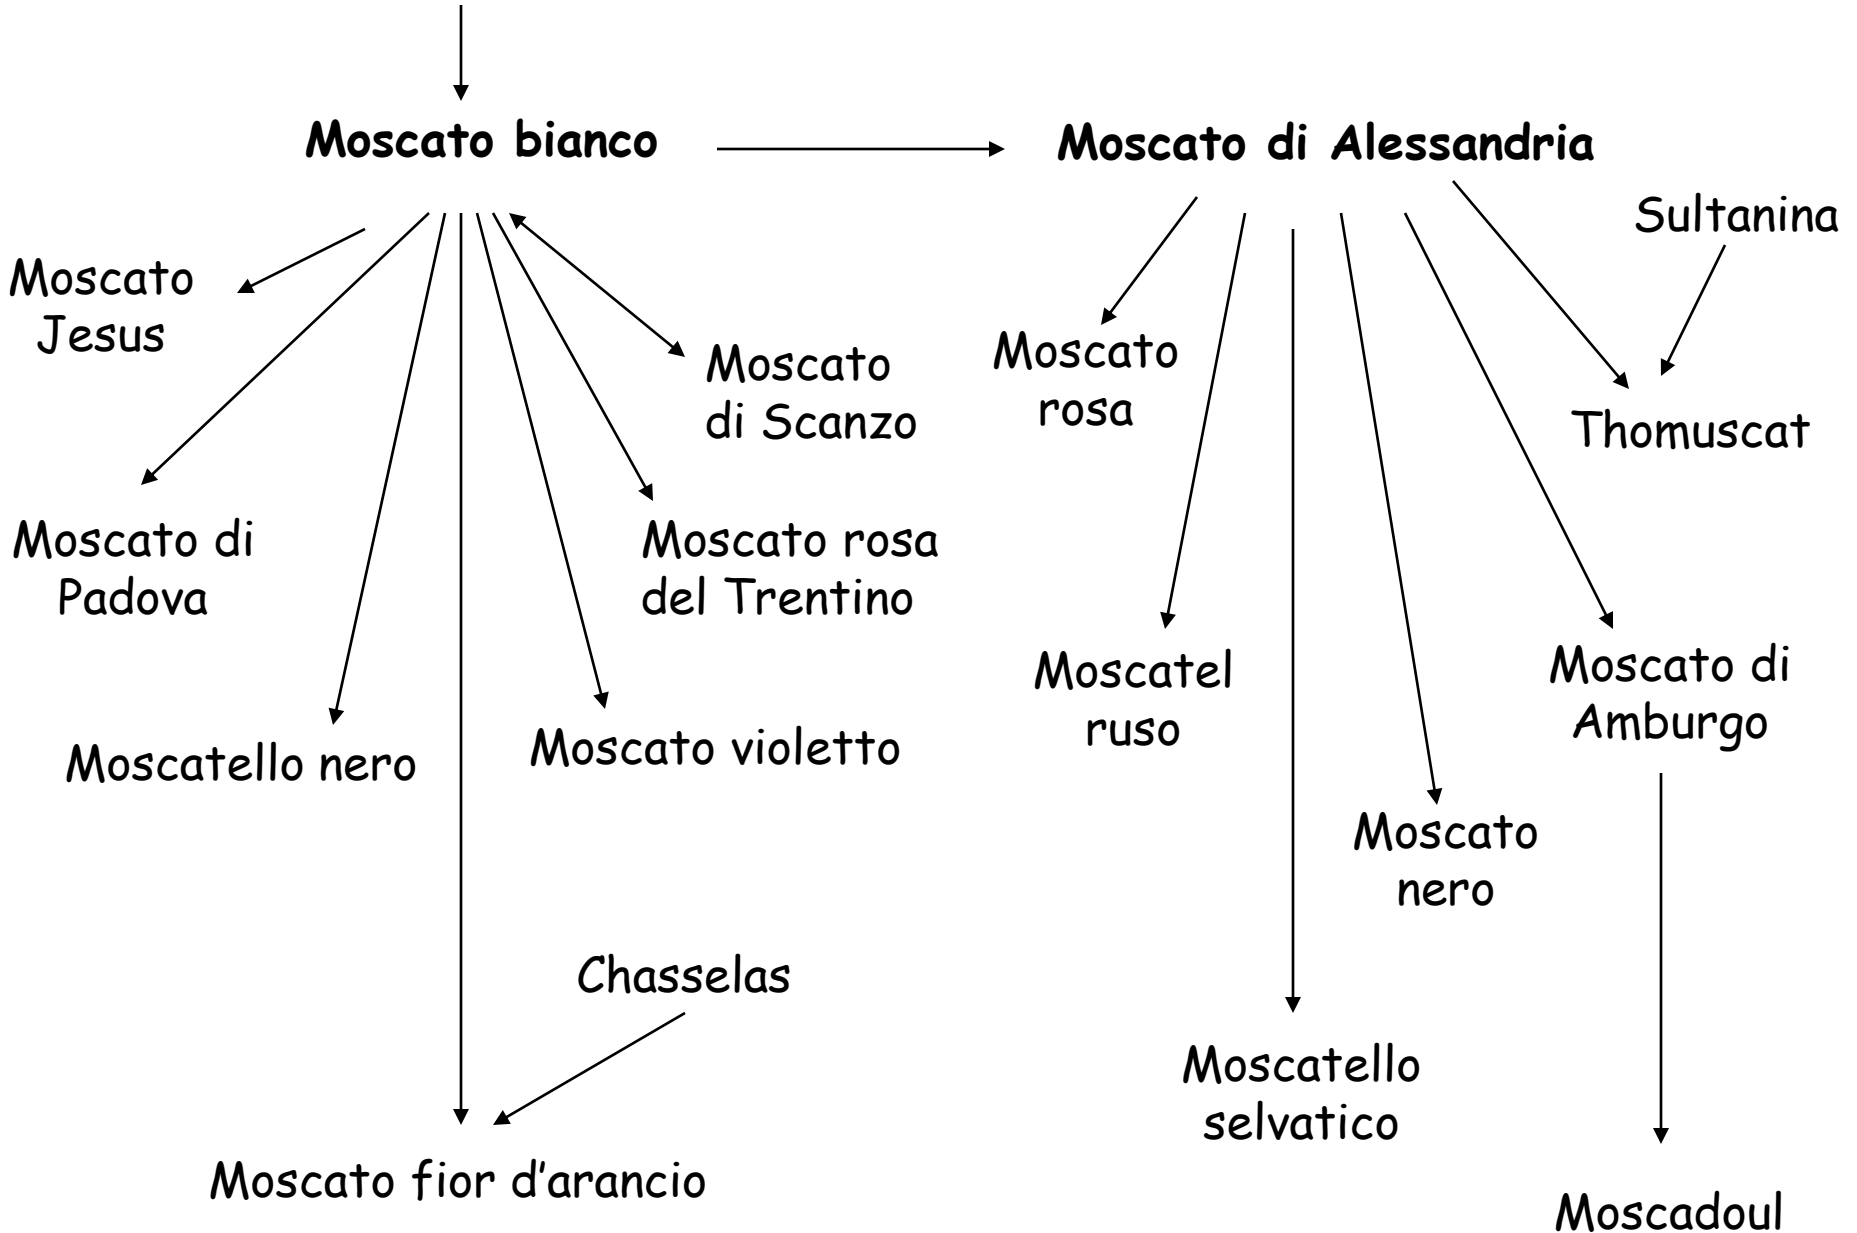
**Moscato bianco**

**Moscato di Alessandria**

Sultanina

Moscato Jesus

Moscato di Scanzo

Moscato rosa

Thomuscat

Moscato di Padova

Moscato rosa del Trentino

Moscatel ruso

Moscato di Amburgo

Moscatello nero

Moscato violetto

Moscato nero

Chasselas

Moscatello selvatico

Moscato fior d'arancio

Moscadoul